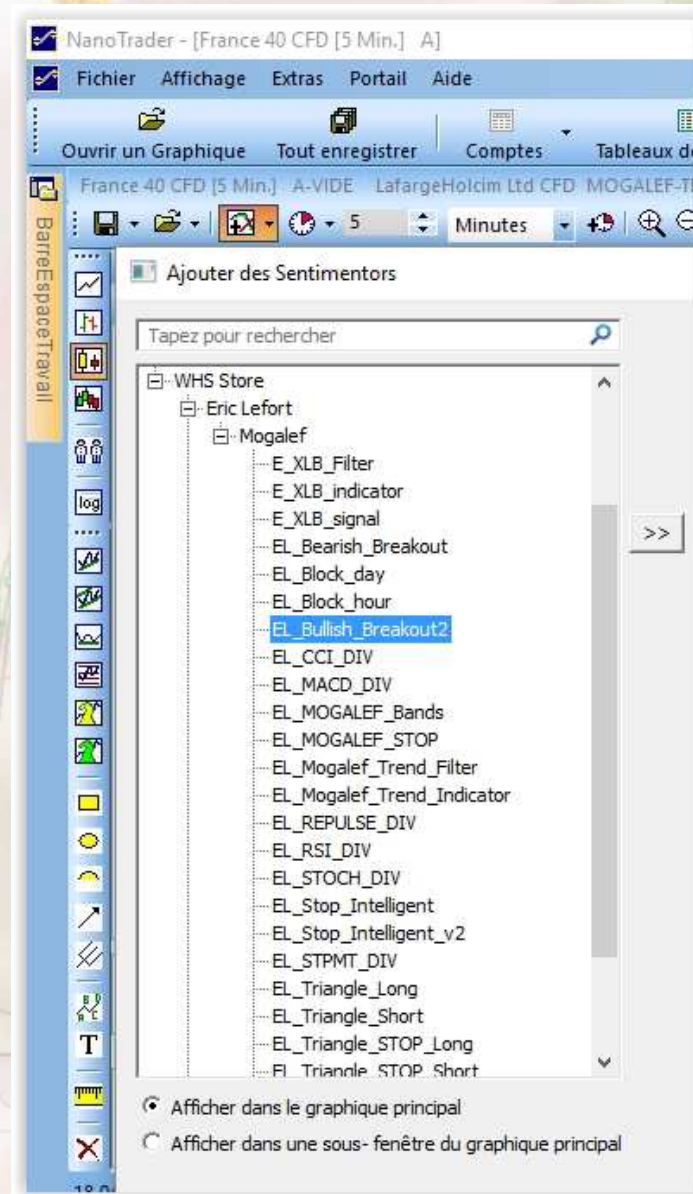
NanoTrader - [France 40 CFD [5 Min.] A]

Fichier Affichage Extras Portail Aide

Ouvrir un Graphique Tout enregistrer Comptes Tableaux d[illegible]

France 40 CFD [5 Min.] A-VIDE LafargeHolcim Ltd CFD MOGALEF-T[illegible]

5 Minutes

BarreEspaceTravail

log

Ajouter des Sentimentors

Tapez pour rechercher

WHS Store
Eric Lefort
Mogalef
E_XLB_Filter
E_XLB_indicator
E_XLB_signal
EL_Bearish_Breakout
EL_Block_day
EL_Block_hour
EL_Bullish_Breakout2
EL_CCI_DIV
EL_MACD_DIV
EL_MOGALEF_Bands
EL_MOGALEF_STOP
EL_Mogalef_Trend_Filter
EL_Mogalef_Trend_Indicator
EL_REPULSE_DIV
EL_RSI_DIV
EL_STOCH_DIV
EL_Stop_Intelligent
EL_Stop_Intelligent_v2
EL_STPMT_DIV
EL_Triangle_Long
EL_Triangle_Short
EL_Triangle_STOP_Long
EL_Triangle_STOP_Short

>>

Afficher dans le graphique principal
Afficher dans une sous- fenêtre du graphique principal

T

18 0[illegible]